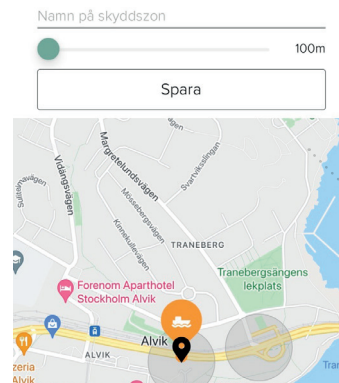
Namn på skyddszon

100m

Spara

Margretelundsvägen

Vidängsvägen

Svartviksslingan

Mossebergsvägen

Kinnekullevägen

TRANEBERG

Tranebergsängens lekplats

Forenom Aparthotel Stockholm Alvik

Alvik

ALVIK

zeria

Alvik